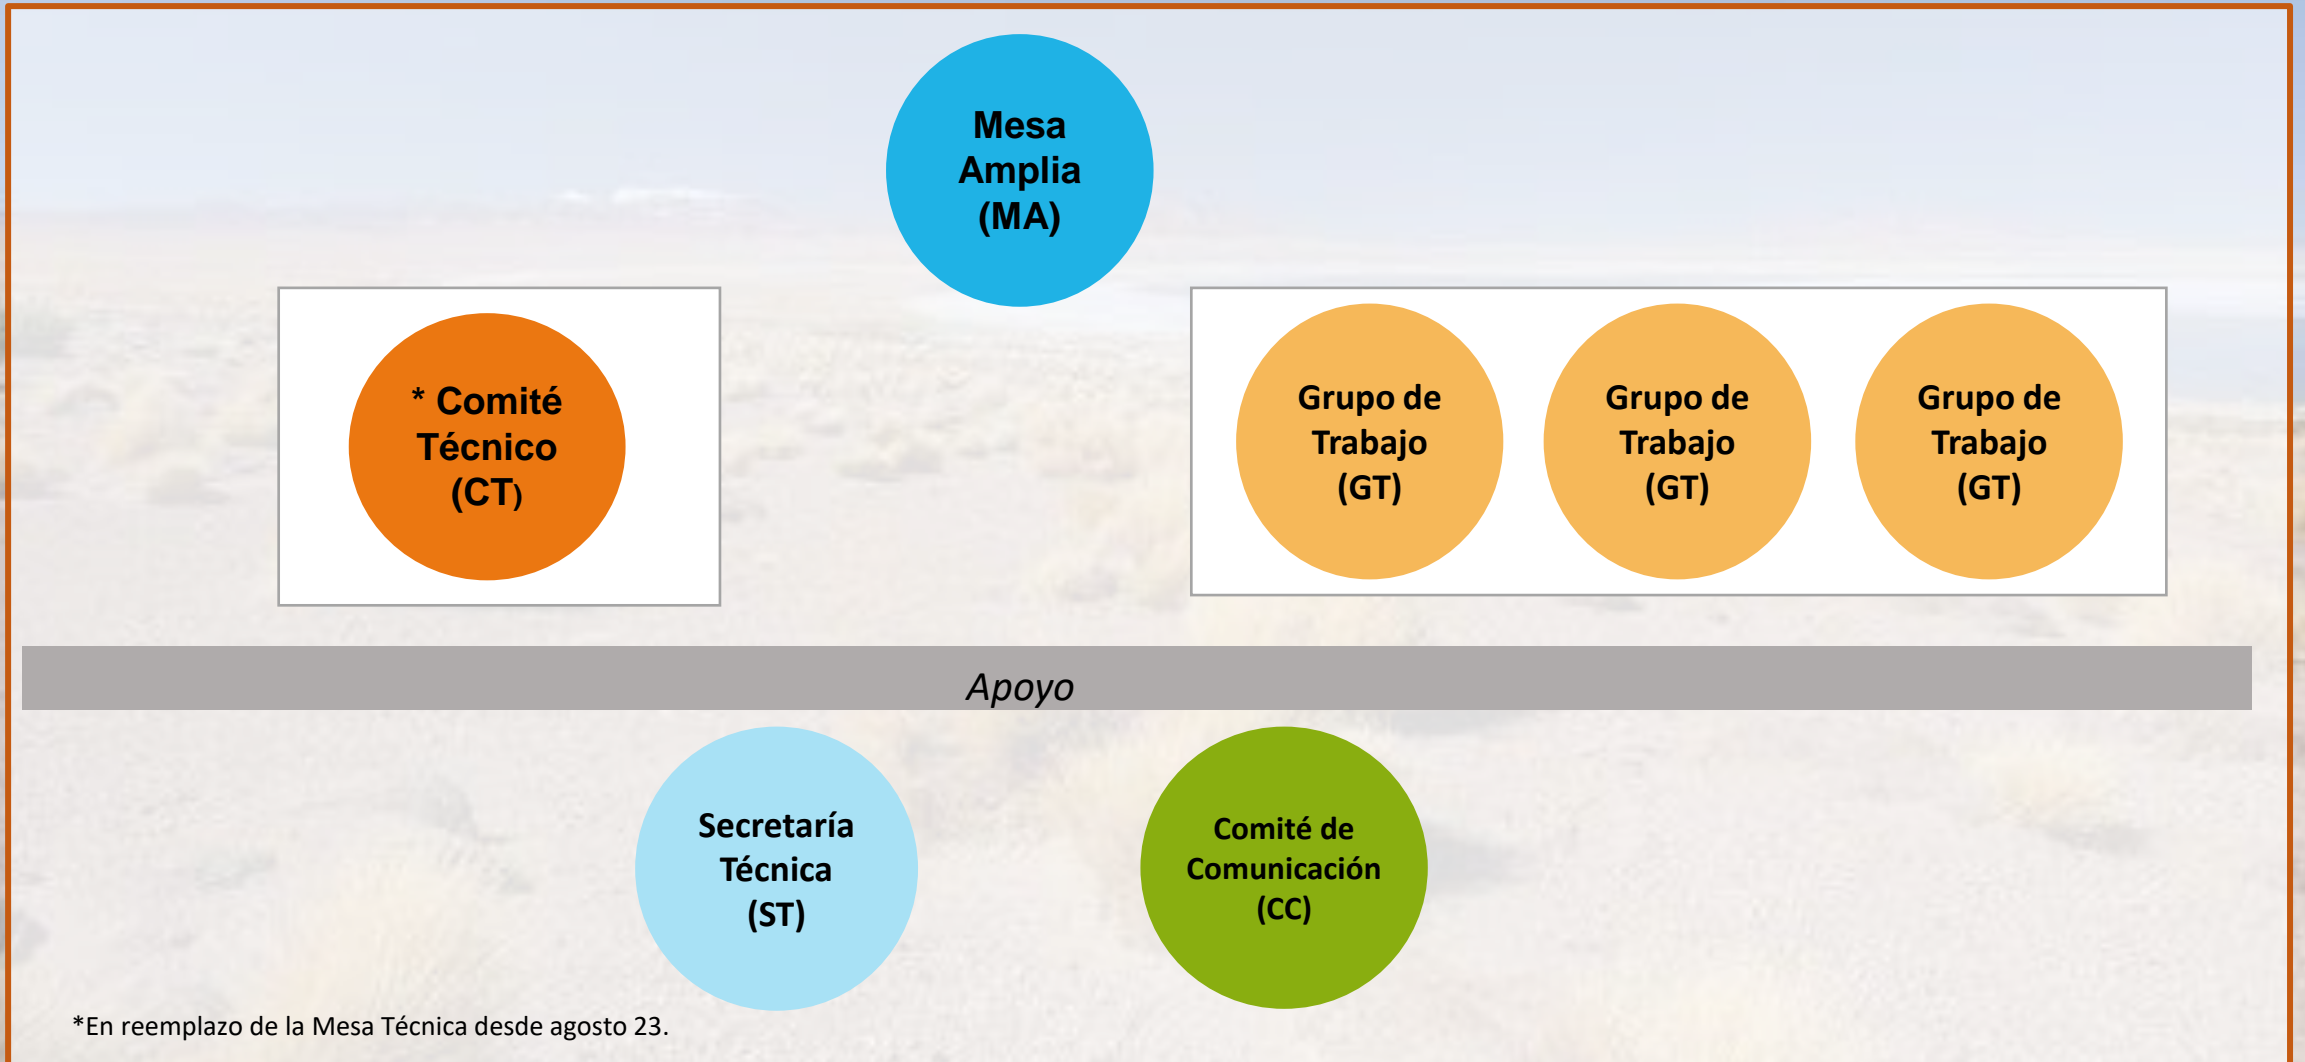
Mesa Amplia (MA)

* Comité Técnico (CT)

Grupo de Trabajo (GT)

Grupo de Trabajo (GT)

Grupo de Trabajo (GT)

Apoyo

Secretaría Técnica (ST)

Comité de Comunicación (CC)

*En reemplazo de la Mesa Técnica desde agosto 23.